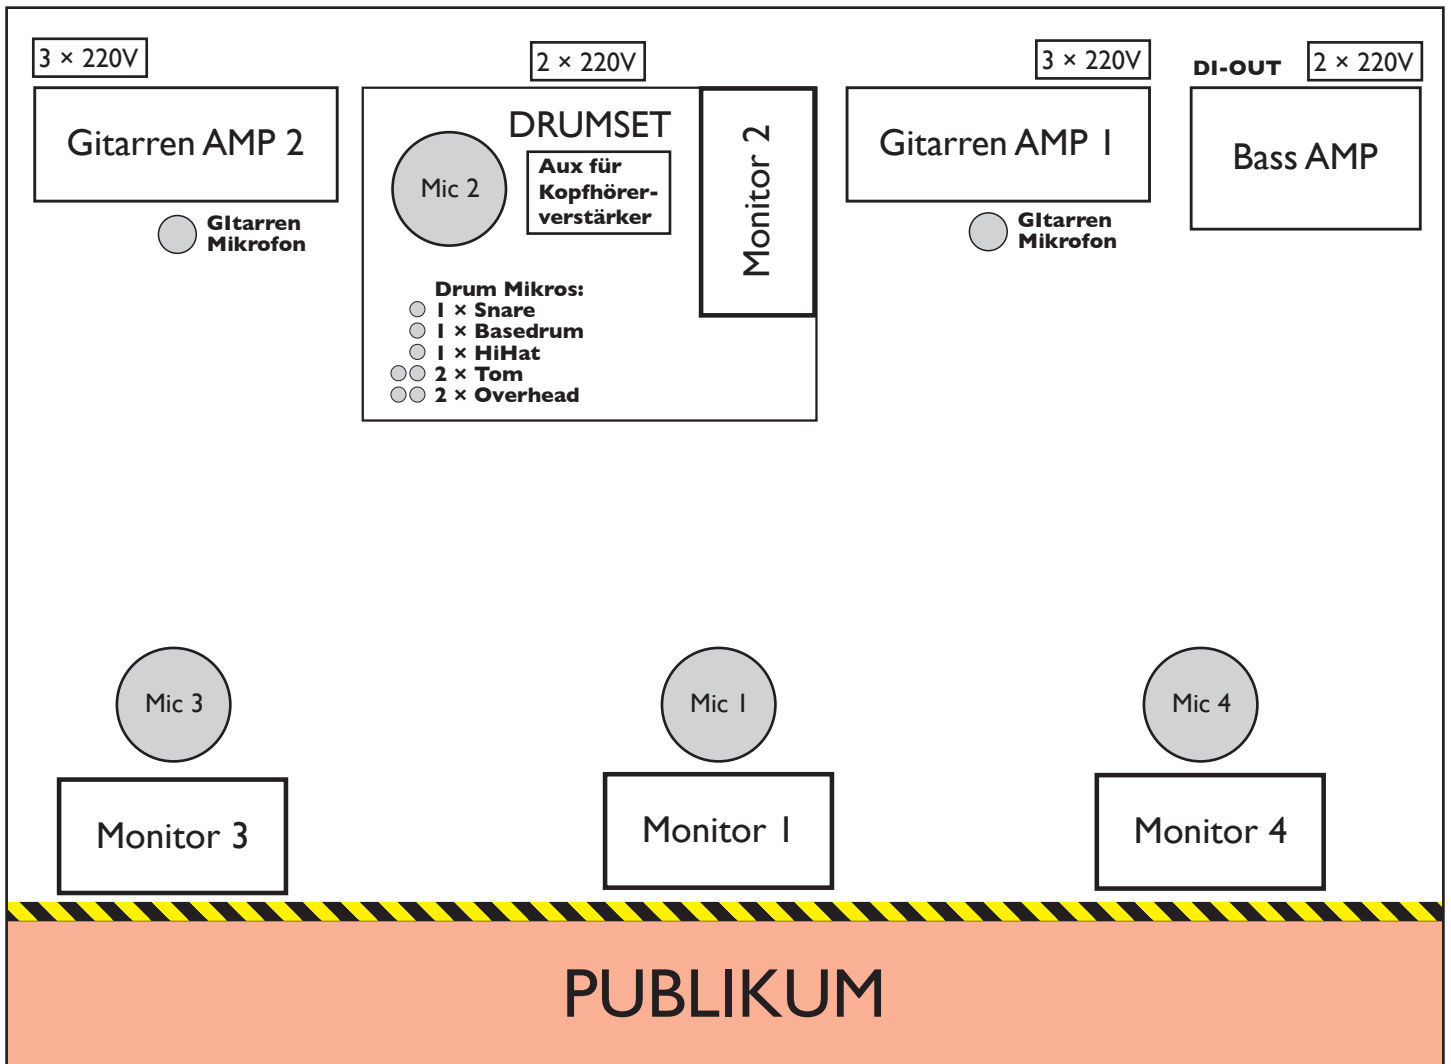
3 × 220V

Gitarren AMP 2

GItarren Mikrofon

2 × 220V

DRUMSET

Mic 2

Aux für Kopfhörerverstärker

Monitor 2

Drum Mikros:
1 × Snare
1 × Basedrum
1 × HiHat
2 × Tom
2 × Overhead

3 × 220V

Gitarren AMP 1

GItarren Mikrofon

DI-OUT

2 × 220V

Bass AMP

Mic 3

Monitor 3

Mic 1

Monitor 1

Mic 4

Monitor 4

PUBLIKUM